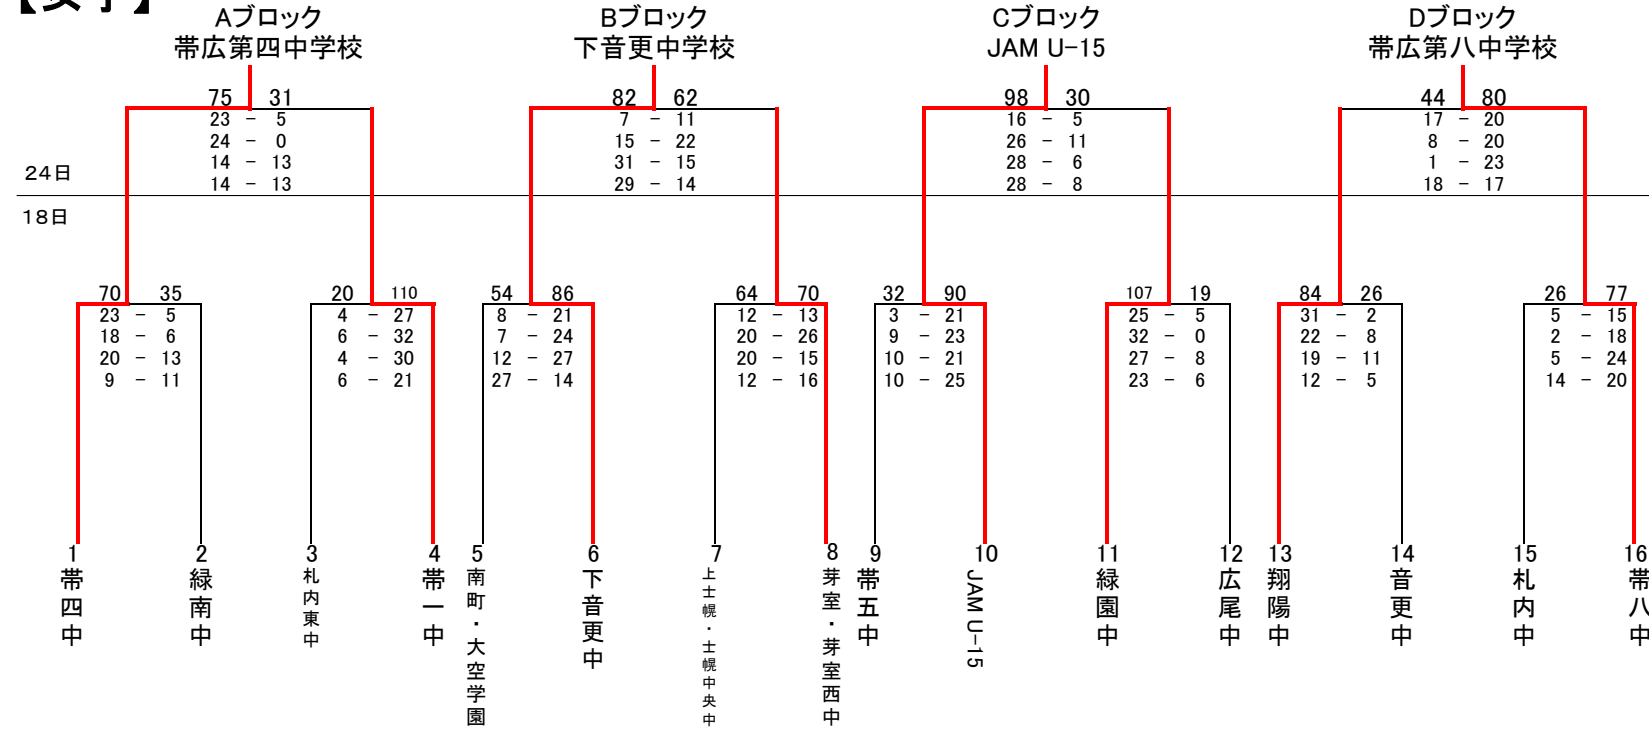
【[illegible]】

Aブロック
帯広第四中学校

Bブロック
下音更中学校

Cブロック
JAM U-15

Dブロック
帯広第八中学校

75 31
23 － 5
24 － 0
14 － 13
14 － 13

82 62
7 － 11
15 － 22
31 － 15
29 － 14

98 30
16 － 5
26 － 11
28 － 6
28 － 8

44 80
17 － 20
8 － 20
1 － 23
18 － 17

24日
18日

70 35
23 － 5
18 － 6
20 － 13
9 － 11

20 110
4 － 27
6 － 32
4 － 30
6 － 21

54 86
8 － 21
7 － 24
12 － 27
27 － 14

64 70
12 － 13
20 － 26
20 － 15
12 － 16

32 90
3 － 21
9 － 23
10 － 21
10 － 25

107 19
25 － 5
32 － 0
27 － 8
23 － 6

84 26
31 － 2
22 － 8
19 － 11
12 － 5

26 77
5 － 15
2 － 18
5 － 24
14 － 20

1 帯四中
2 緑南中
3 札内東中
4 帯一中
5 南町・大空学園
6 下音更中
7 上士幌・士幌中央中
8 芽室・芽室西中
9 帯五中
10 JAM U-15
11 緑園中
12 広尾中
13 翔陽中
14 音更中
15 札内中
16 帯八中